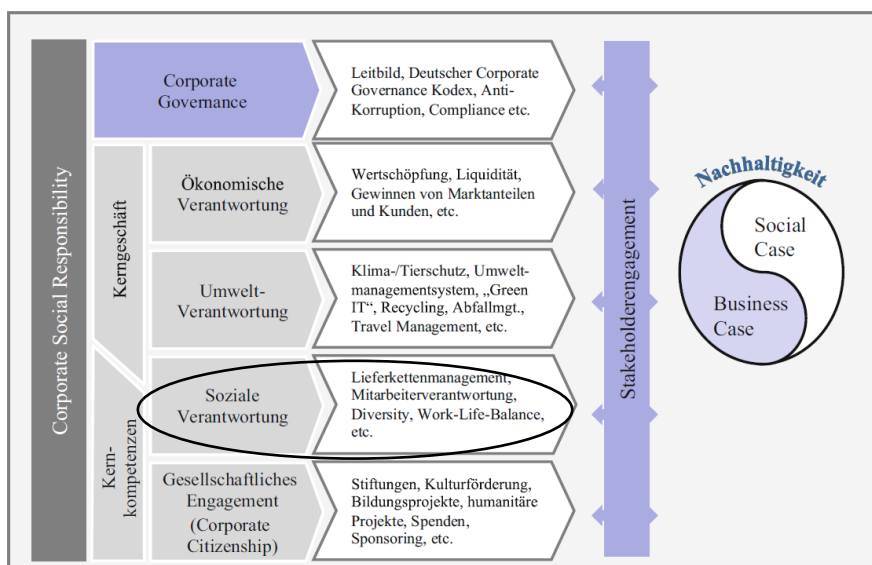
Corporate Social Responsibility

Corporate Governance

Leitbild, Deutscher Corporate Governance Kodex, Anti-Korruption, Compliance etc.

Kerngeschäft

Ökonomische Verantwortung

Wertschöpfung, Liquidität, Gewinnen von Marktanteilen und Kunden, etc.

Umwelt-Verantwortung

Klima-/Tierschutz, Umweltmanagementsystem, „Green IT“, Recycling, Abfallmgt., Travel Management, etc.

Kern-kompetenzen

Soziale Verantwortung

Lieferkettenmanagement, Mitarbeiterverantwortung, Diversity, Work-Life-Balance, etc.

Gesellschaftliches Engagement (Corporate Citizenship)

Stiftungen, Kulturförderung, Bildungsprojekte, humanitäre Projekte, Spenden, Sponsoring, etc.

Stakeholderengagement

Nachhaltigkeit

Social Case

Business Case